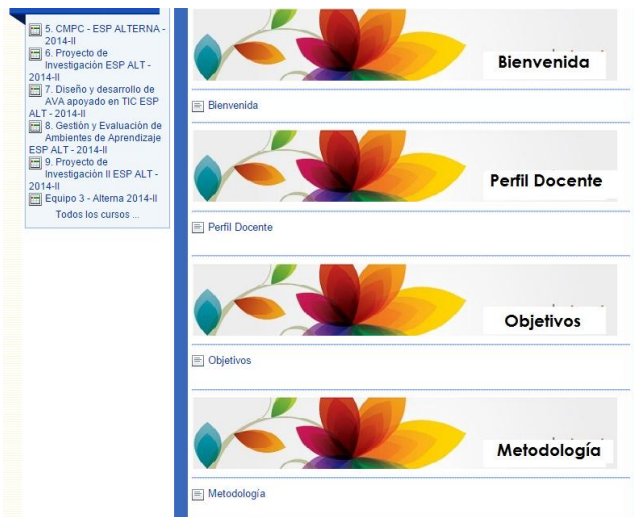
5. CMPC - ESP ALTERNA - 2014-II
6. Proyecto de Investigación ESP ALT - 2014-II
7. Diseño y desarrollo de AVA apoyado en TIC ESP ALT - 2014-II
8. Gestión y Evaluación de Ambientes de Aprendizaje ESP ALT - 2014-II
9. Proyecto de Investigación II ESP ALT - 2014-II
Equipo 3 - Alterna 2014-II
Todos los cursos ...

Bienvenida

Bienvenida

Perfil Docente

Perfil Docente

Objetivos

Objetivos

Metodología

Metodología